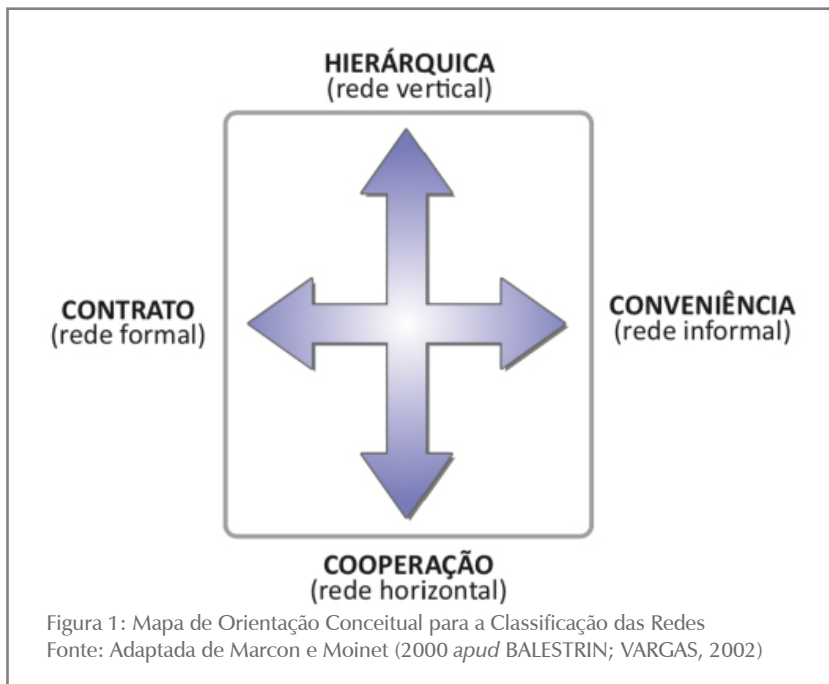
HIERÁRQUICA
(rede vertical)

CONTRATO
(rede formal)

CONVENIÊNCIA
(rede informal)

COOPERAÇÃO
(rede horizontal)

Figura 1: Mapa de Orientação Conceitual para a Classificação das Redes
Fonte: Adaptada de Marcon e Moinet (2000 *apud* BALESTRIN; VARGAS, 2002)